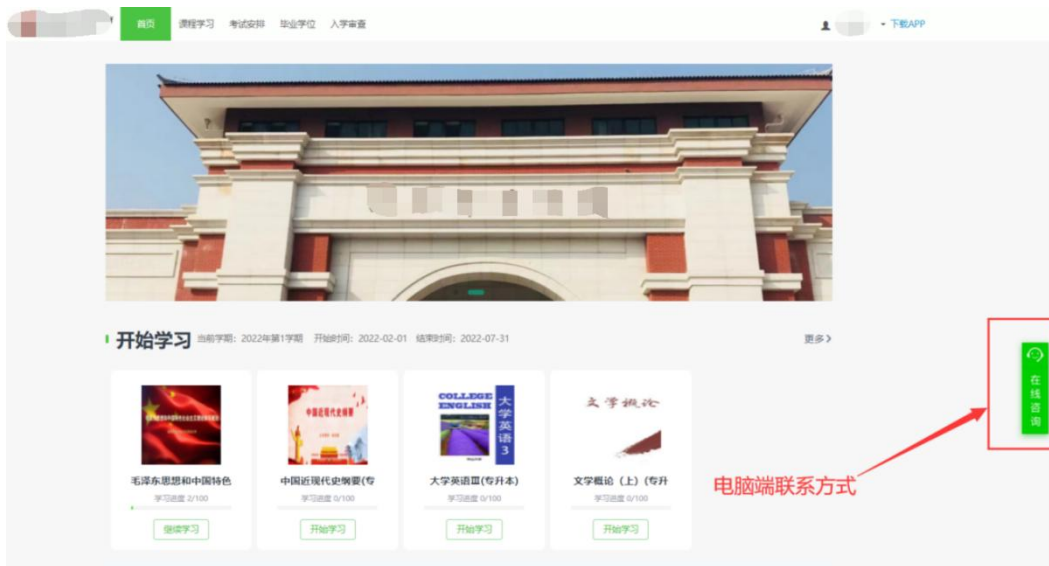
首页 课程学习 考试安排 毕业学位 入学审查

下载APP

开始学习 当前学期：2022年第1学期 开始时间：2022-02-01 结束时间：2022-07-31

更多 >

中国近现代史纲要

COLLEGE ENGLISH 大学英语 3

文学概论

毛泽东思想和中国特色
学习进度 2/100
继续学习

中国近现代史纲要(专
学习进度 0/100
开始学习

大学英语III(专升本)
学习进度 0/100
开始学习

文学概论（上）(专升
学习进度 0/100
开始学习

在线咨询

电脑端联系方式